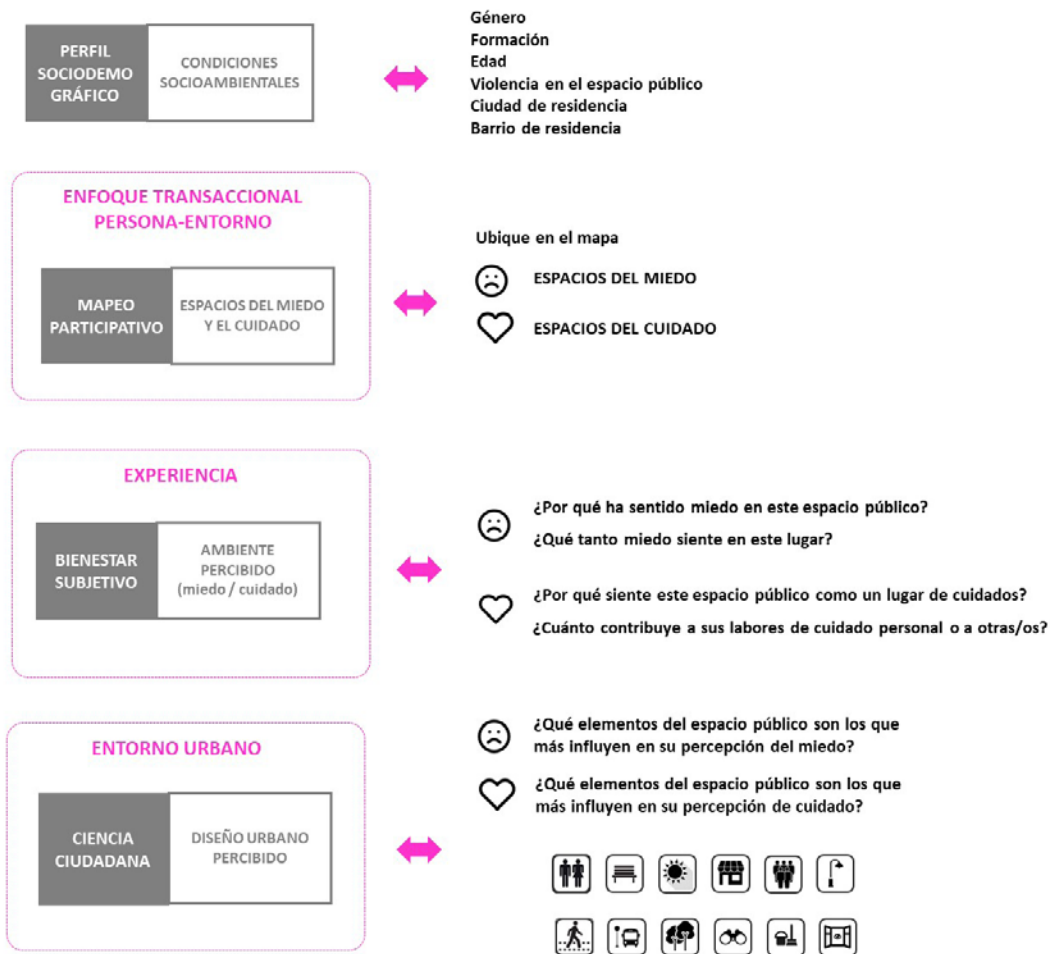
PERFIL SOCIODEMOGRÁFICO

CONDICIONES SOCIOAMBIENTALES

Género
Formación
Edad
Violencia en el espacio público
Ciudad de residencia
Barrio de residencia

ENFOQUE TRANSACCIONAL PERSONA-ENTORNO

MAPEO PARTICIPATIVO

ESPACIOS DEL MIEDO Y EL CUIDADO

Ubique en el mapa

ESPACIOS DEL MIEDO

ESPACIOS DEL CUIDADO

EXPERIENCIA

BIENESTAR SUBJETIVO

AMBIENTE PERCIBIDO (miedo / cuidado)

¿Por qué ha sentido miedo en este espacio público?

¿Qué tanto miedo siente en este lugar?

¿Por qué siente este espacio público como un lugar de cuidados?

¿Cuánto contribuye a sus labores de cuidado personal o a otras/os?

ENTORNO URBANO

CIENCIA CIUDADANA

DISEÑO URBANO PERCIBIDO

¿Qué elementos del espacio público son los que más influyen en su percepción del miedo?

¿Qué elementos del espacio público son los que más influyen en su percepción de cuidado?